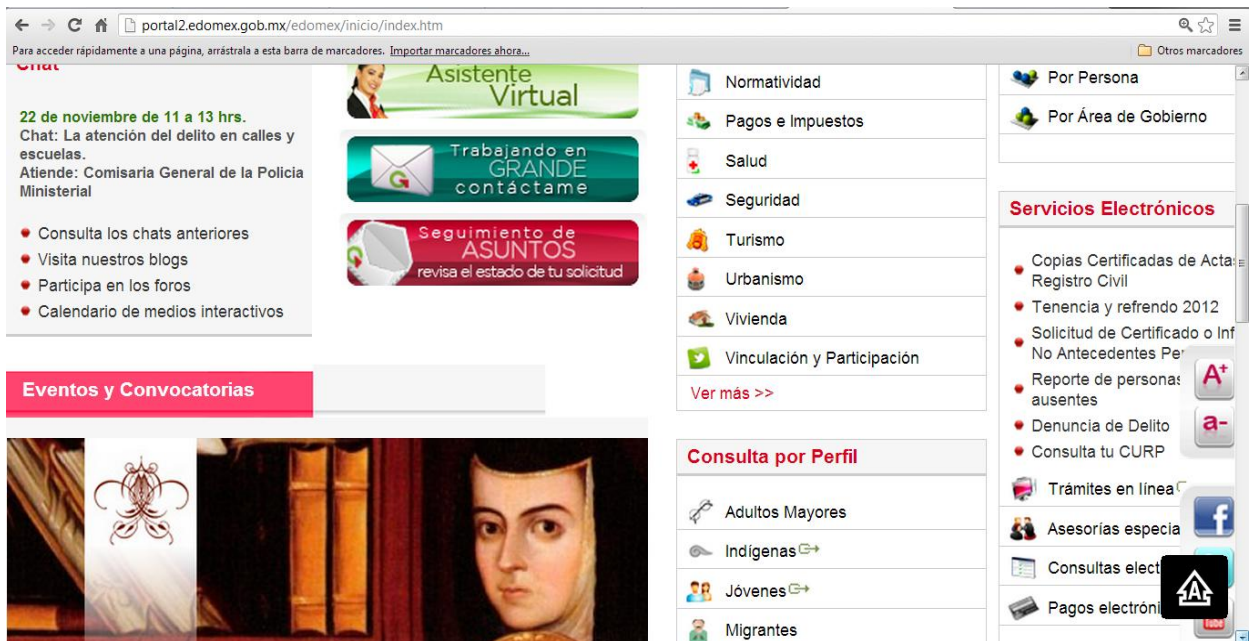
portal2.edomex.gob.mx/edomex/inicio/index.htm

Para acceder rápidamente a una página, arrástrala a esta barra de marcadores. Importar marcadores ahora...

Otros marcadores

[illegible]

22 de noviembre de 11 a 13 hrs.
Chat: La atención del delito en calles y escuelas.
Atiende: Comisaria General de la Policia Ministerial

Consulta los chats anteriores
Visita nuestros blogs
Participa en los foros
Calendario de medios interactivos

Asistente Virtual

Trabajando en GRANDE contáctame

Seguimiento de ASUNTOS revisa el estado de tu solicitud

Eventos y Convocatorias

Normatividad
Pagos e Impuestos
Salud
Seguridad
Turismo
Urbanismo
Vivienda
Vinculación y Participación
Ver más >>

Consulta por Perfil

Adultos Mayores
Indígenas
Jóvenes
Migrantes

Por Persona
Por Área de Gobierno

Servicios Electrónicos

Copias Certificadas de Actas Registro Civil
Tenencia y refrendo 2012
Solicitud de Certificado o Inf No Antecedentes Pe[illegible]
Reporte de personas ausentes
Denuncia de Delito
Consulta tu CURP
Trámites en línea
Asesorías especia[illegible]
Consultas elect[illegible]
Pagos electróni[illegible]

A+
a-